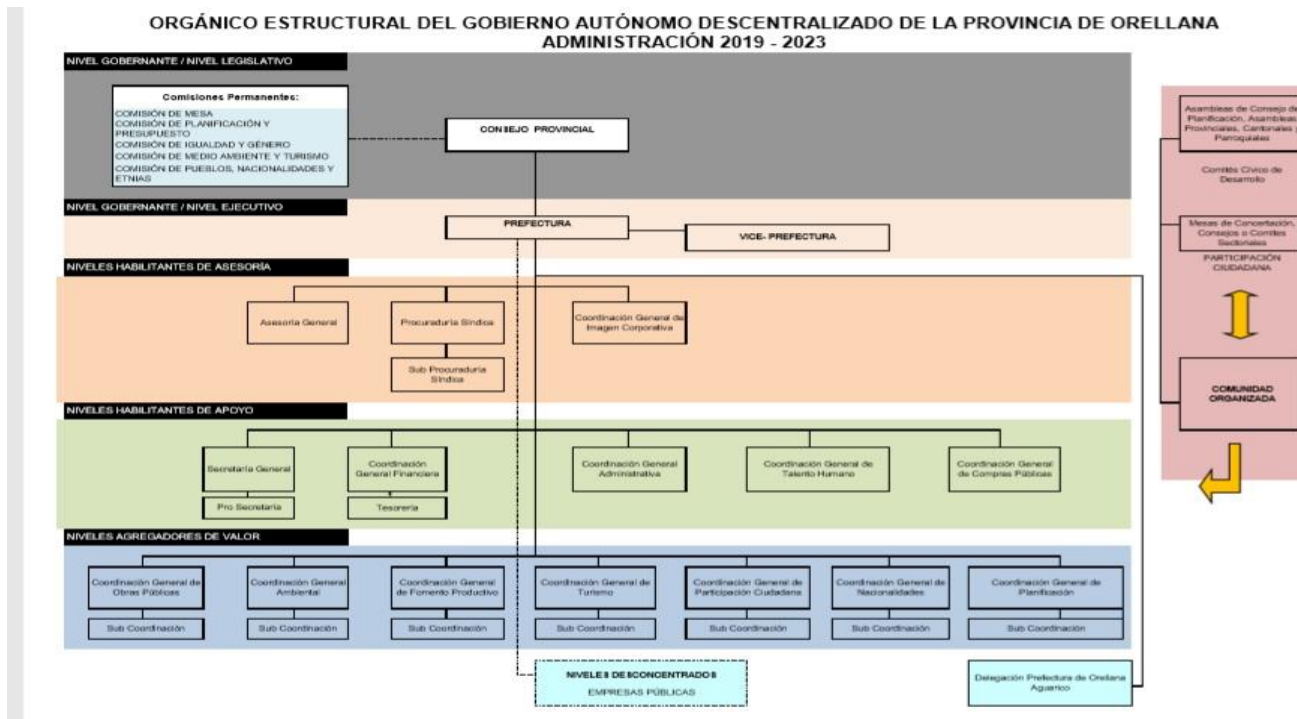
ORGÁNICO ESTRUCTURAL DEL GOBIERNO AUTÓNOMO DESCENTRALIZADO DE LA PROVINCIA DE ORELLANA
ADMINISTRACIÓN 2019 - 2023

NIVEL GOBERNANTE / NIVEL LEGISLATIVO

Comisiones Permanentes:
COMISIÓN DE MESA
COMISIÓN DE PLANIFICACIÓN Y PRESUPUESTO
COMISIÓN DE IGUALDAD Y GÉNERO
COMISIÓN DE MEDIO AMBIENTE Y TURISMO
COMISIÓN DE PUEBLOS, NACIONALIDADES Y ETNIAS

CONSEJO PROVINCIAL

NIVEL GOBERNANTE / NIVEL EJECUTIVO

PREFECTURA

VICE- PREFECTURA

NIVELES HABILITANTES DE ASESORÍA

Asesoría General

Procuraduría Síndica

Sub Procuraduría Síndica

Coordinación General de Imagen Corporativa

NIVELES HABILITANTES DE APOYO

Secretaría General

Pro Secretaría

Coordinación General Financiera

Tesorería

Coordinación General Administrativa

Coordinación General de Talento Humano

Coordinación General de Compras Públicas

NIVELES AGREGADORES DE VALOR

Coordinación General de Obras Públicas

Sub Coordinación

Coordinación General Ambiental

Sub Coordinación

Coordinación General de Fomento Productivo

Sub Coordinación

Coordinación General de Turismo

Sub Coordinación

Coordinación General de Participación Ciudadana

Sub Coordinación

Coordinación General de Nacionalidades

Sub Coordinación

Coordinación General de Planificación

Sub Coordinación

NIVELES DESCONCENTRADOS
EMPRESAS PÚBLICAS

Delegación Prefectura de Orellana Aguarico

Asambleas de Consejo de Planificación, Asambleas Provinciales, Cantonales y Parroquiales

Comités Cívicos de Desarrollo

Mesas de Concertación, Consejos o Comités Sectoriales

PARTICIPACIÓN CIUDADANA

COMUNIDAD ORGANIZADA